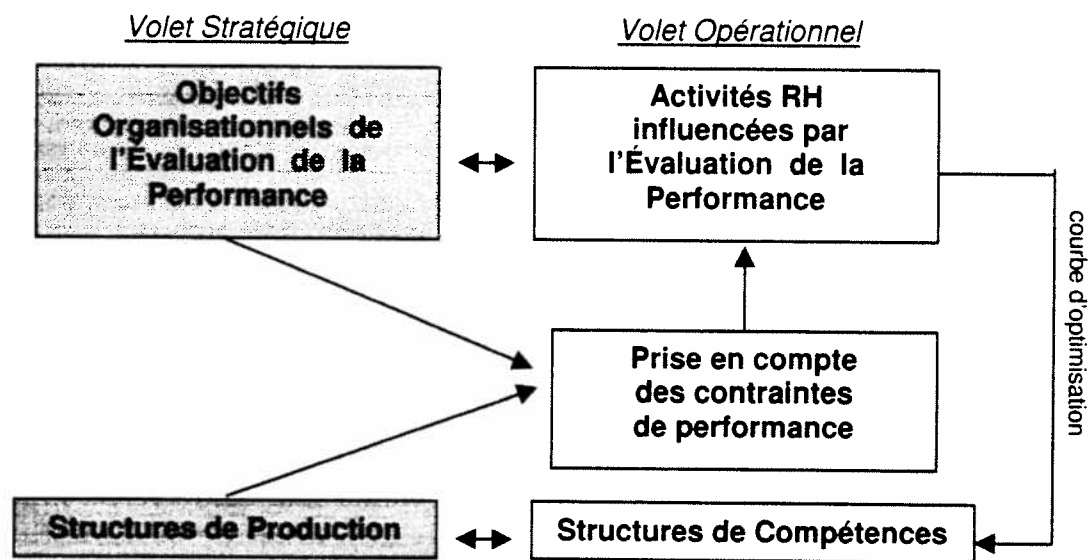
Volet Stratégique

Volet Opérationnel

Objectifs Organisationnels de l'Évaluation de la Performance

Activités RH influencées par l'Évaluation de la Performance

courbe d'optimisation

Prise en compte des contraintes de performance

Structures de Production

Structures de Compétences